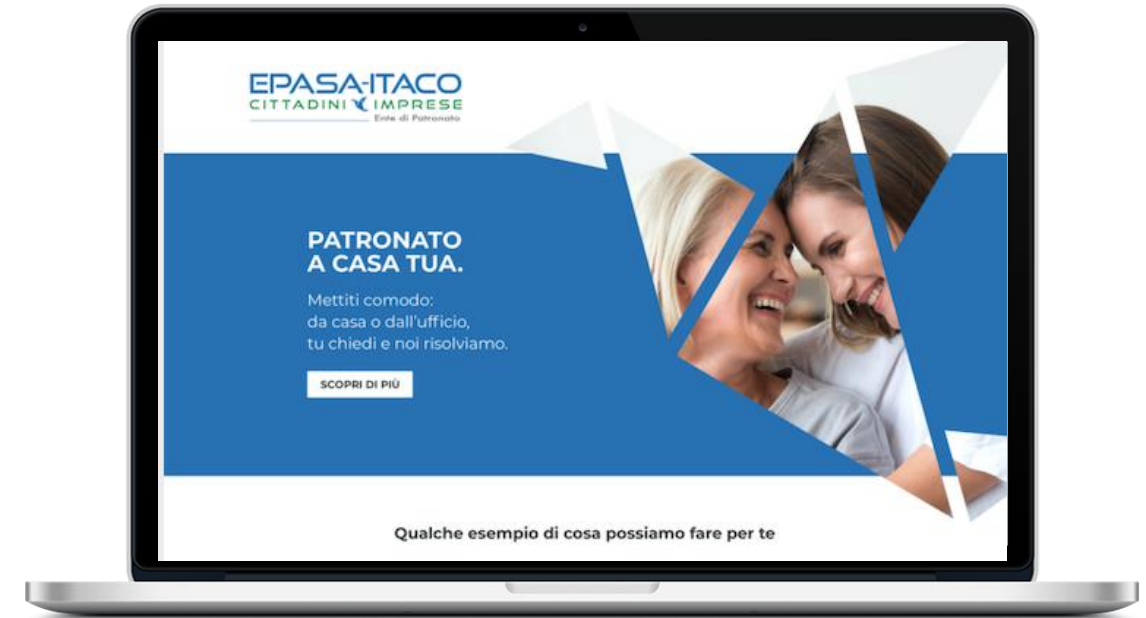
EPASA-ITACO
CITTADINI IMPRESE
Ente di Patronato

PATRONATO
A CASA TUA.

Mettiti comodo:
da casa o dall'ufficio,
tu chiedi e noi risolviamo.

SCOPRI DI PIÙ

Qualche esempio di cosa possiamo fare per te